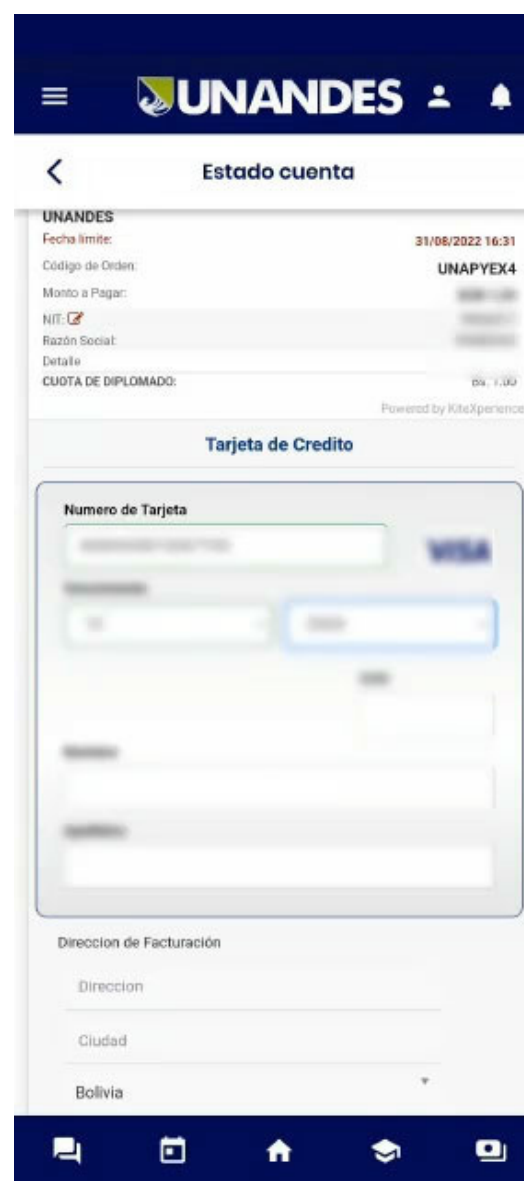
UNANDES

Estado cuenta

UNANDES
Fecha limite: 31/08/2022 16:31
Código de Orden: UNAPYEX4
Monto a Pagar: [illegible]
NIT: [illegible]
Razón Social: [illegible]
Detalle
CUOTA DE DIPLOMADO: Bs. 1.00
Powered by KiteXperience

Tarjeta de Credito

Numero de Tarjeta
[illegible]
VISA
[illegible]
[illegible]
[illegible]
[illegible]
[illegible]
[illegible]

Direccion de Facturación
Direccion
Ciudad
Bolivia